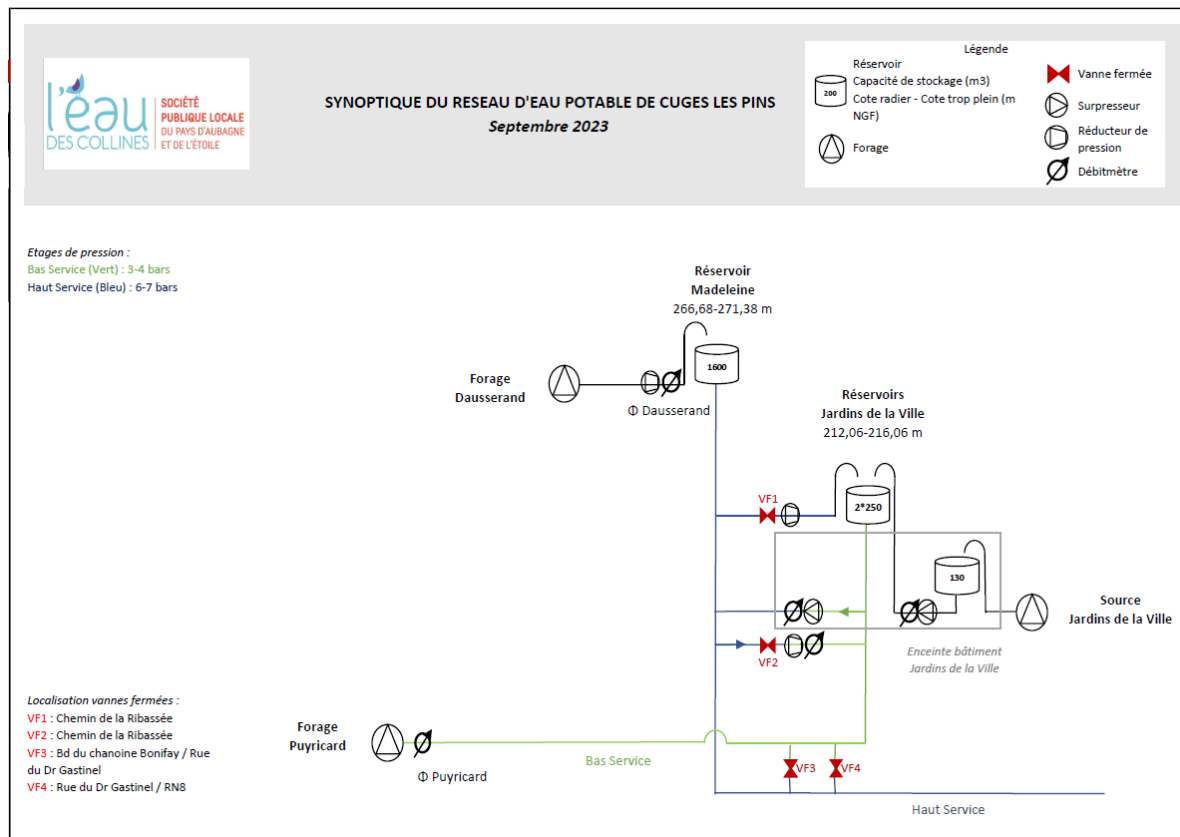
l'eau DES COLLINES

SOCIÉTÉ PUBLIQUE LOCALE DU PAYS D'AUBAGNE ET DE L'ÉTOILE

SYNOPTIQUE DU RESEAU D'EAU POTABLE DE CUGES LES PINS
Septembre 2023

Légende
200
Réservoir
Capacité de stockage (m3)
Cote radier - Cote trop plein (m NGF)
Forage
Vanne fermée
Surpresseur
Réducteur de pression
Débitmètre

Etages de pression :
Bas Service (Vert) : 3-4 bars
Haut Service (Bleu) : 6-7 bars

Réservoir
Madeleine
266,68-271,38 m

1600

Forage
Dausserand

Φ Dausserand

Réservoirs
Jardins de la Ville
212,06-216,06 m

VF1

2*250

130

Source
Jardins de la Ville

VF2

Enceinte bâtiment
Jardins de la Ville

Localisation vannes fermées :
VF1 : Chemin de la Ribassée
VF2 : Chemin de la Ribassée
VF3 : Bd du chanoine Bonifay / Rue du Dr Gastinel
VF4 : Rue du Dr Gastinel / RN8

Forage
Puyricard

Φ Puyricard

Bas Service

VF3
VF4

Haut Service